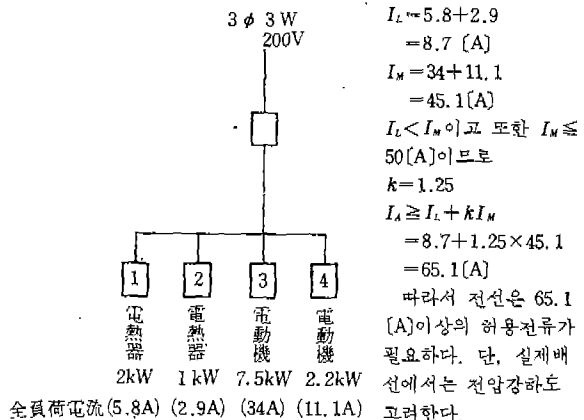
$3\phi$ 3 W
200V

1 電熱器 2kW
2 電熱器 1 kW
3 電動機 7.5kW
4 電動機 2.2kW

全負荷電流(5.8A) (2.9A) (34A) (11.1A)

$I_L=5.8+2.9$
$=8.7$ [A]
$I_M=34+11.1$
$=45.1$[A]
$I_L<I_M$이고 또한 $I_M\leqq$ 50[A]이므로
$k=1.25$
$I_A\geqq I_L+kI_M$
$=8.7+1.25\times45.1$
$=65.1$[A]
따라서 전선은 65.1 [A]이상의 허용전류가 필요하다. 단, 실제배선에서는 전압강하도 고려한다